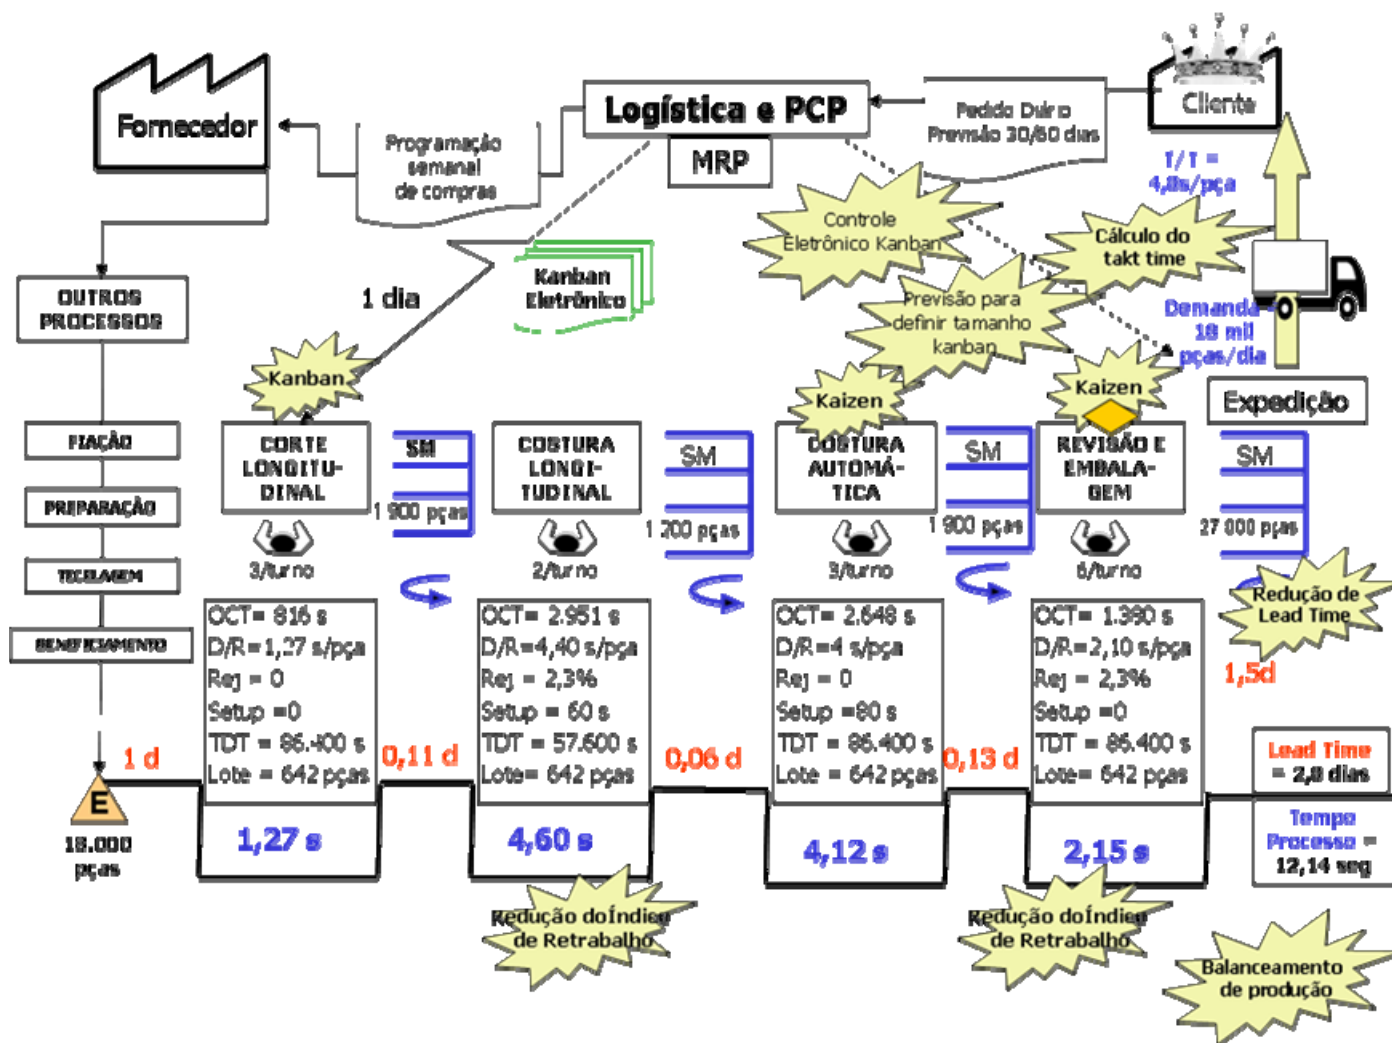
Fornecedor

Programação semanal de compras

Logística e PCP

MRP

Pedido Diário Previsão 30/60 dias

Cliente

T/T = 4,8s/pça

Controle Eletrônico Kanban

Cálculo do takt time

Previsão para definir tamanho kanban

Demanda 18 mil pças/dia

OUTROS PROCESSOS

1 dia

Kanban Eletrônico

Kanban

Kaizen

Kaizen

Expedição

FIAÇÃO

PREPARAÇÃO

TECELAGEM

BENEFICIAMENTO

CORTE LONGITUDINAL

SM

1 900 pças

3/turno

COSTURA LONGITUDINAL

SM

1 200 pças

2/turno

COSTURA AUTOMÁTICA

SM

1 900 pças

3/turno

REVISÃO E EMBALAGEM

SM

27 000 pças

6/turno

Redução de Lead Time

1,5d

OCT= 816 s
D/R=1,27 s/pça
Rej = 0
Setup =0
TDT = 86.400 s
Lote = 642 pças

OCT= 2.951 s
D/R=4,40 s/pça
Rej = 2,3%
Setup = 60 s
TDT = 57.600 s
Lote= 642 pças

OCT= 2.648 s
D/R=4 s/pça
Rej = 0
Setup =90 s
TDT = 86.400 s
Lote = 642 pças

OCT= 1.380 s
D/R=2,10 s/pça
Rej = 2,3%
Setup =0
TDT = 86.400 s
Lote= 642 pças

1 d

0,11 d

0,06 d

0,13 d

E

18.000 pças

1,27 s

4,60 s

4,12 s

2,15 s

Lead Time = 2,8 dias

Tempo Processo = 12,14 seg

Redução do índice de Retrabalho

Redução do índice de Retrabalho

Balanceamento de produção